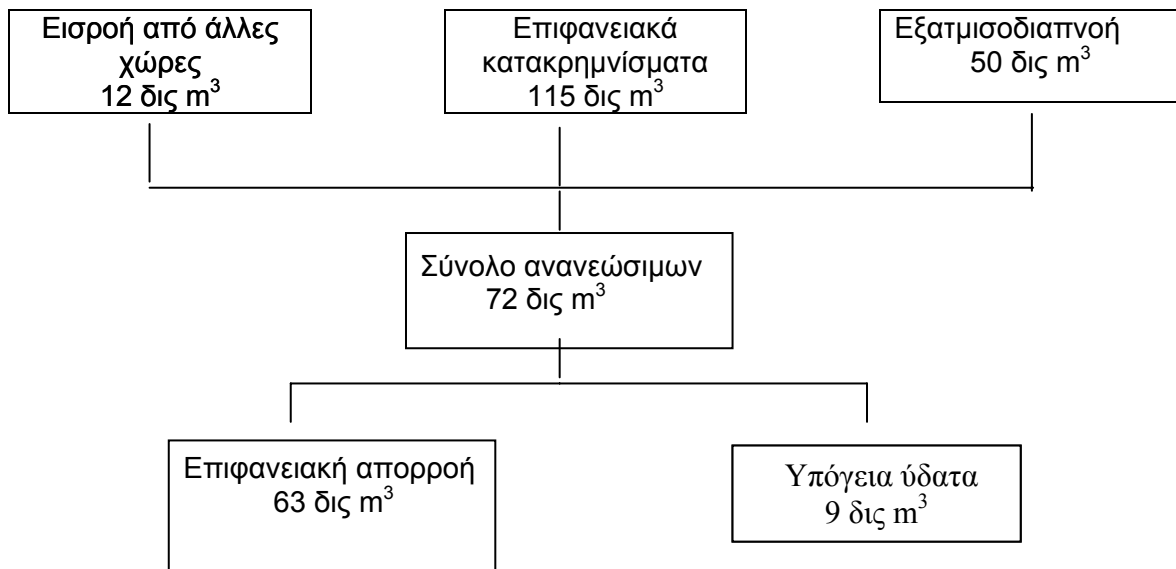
Εισροή από άλλες χώρες
12 δις $m^3$

Επιφανειακά κατακρημνίσματα
115 δις $m^3$

Εξατμισοδιαπνοή
50 δις $m^3$

Σύνολο ανανεώσιμων
72 δις $m^3$

Επιφανειακή απορροή
63 δις $m^3$

Υπόγεια ύδατα
9 δις $m^3$